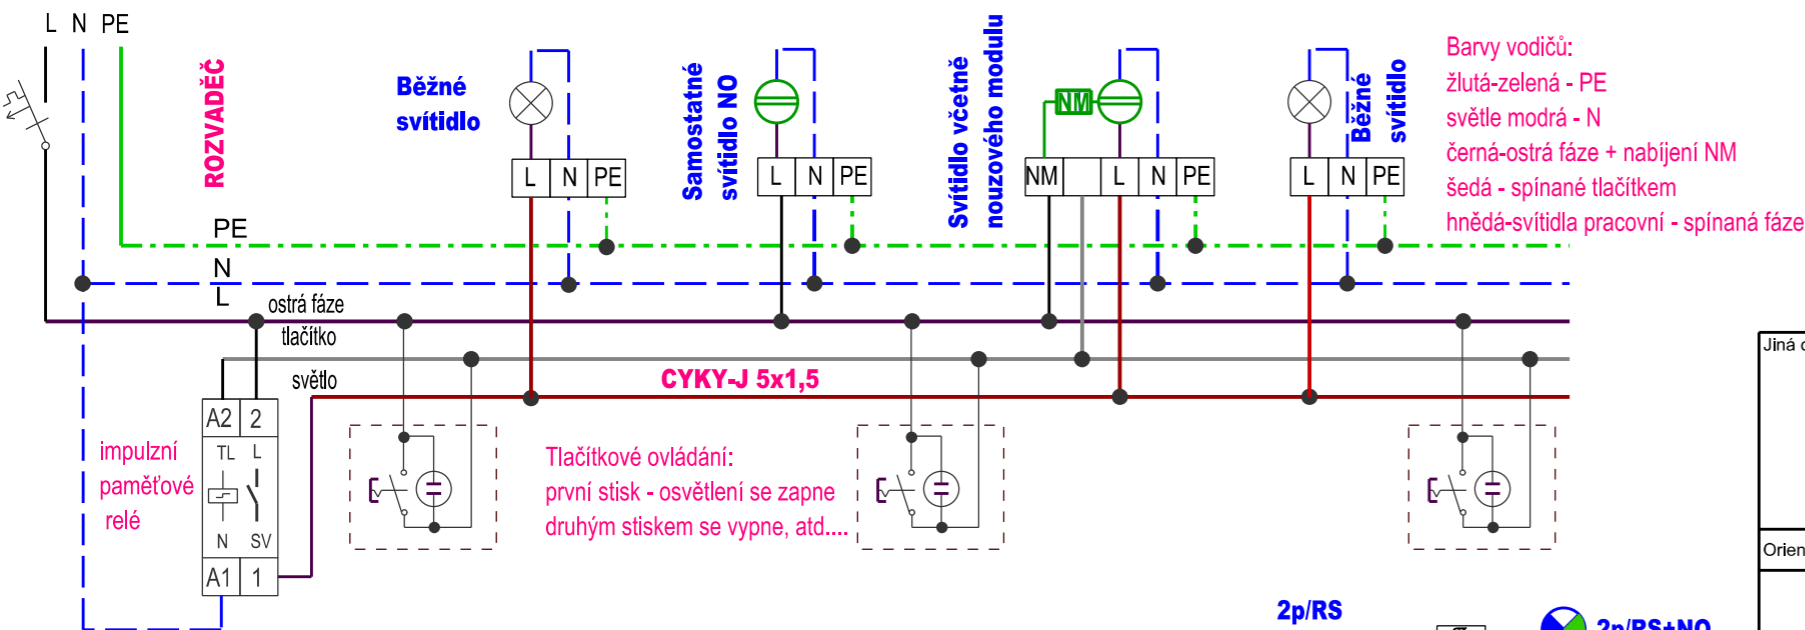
L N PE

ROZVADĚČ

Běžné svítidlo

Samostatné svítidlo NO

Svítidlo včetně nouzového modulu

Běžné svítidlo

Barvy vodičů:
žlutá-zelená - PE
světle modrá - N
černá-ostrá fáze + nabíjení NM
šedá - spínané tlačítkem
hnědá-svítidla pracovní - spínaná fáze

L | N | PE

L | N | PE

NM

NM | | L | N | PE

L | N | PE

PE

N

L

ostrá fáze

tlačítko

světlo

CYKY-J 5x1,5

A2 | 2

TL L

N SV

A1 | 1

impulzní paměťové relé

Tlačítkové ovládání:
první stisk - osvětlení se zapne
druhým stiskem se vypne, atd....

2p/RS

2p/RS+NO

Jiná c

Orien